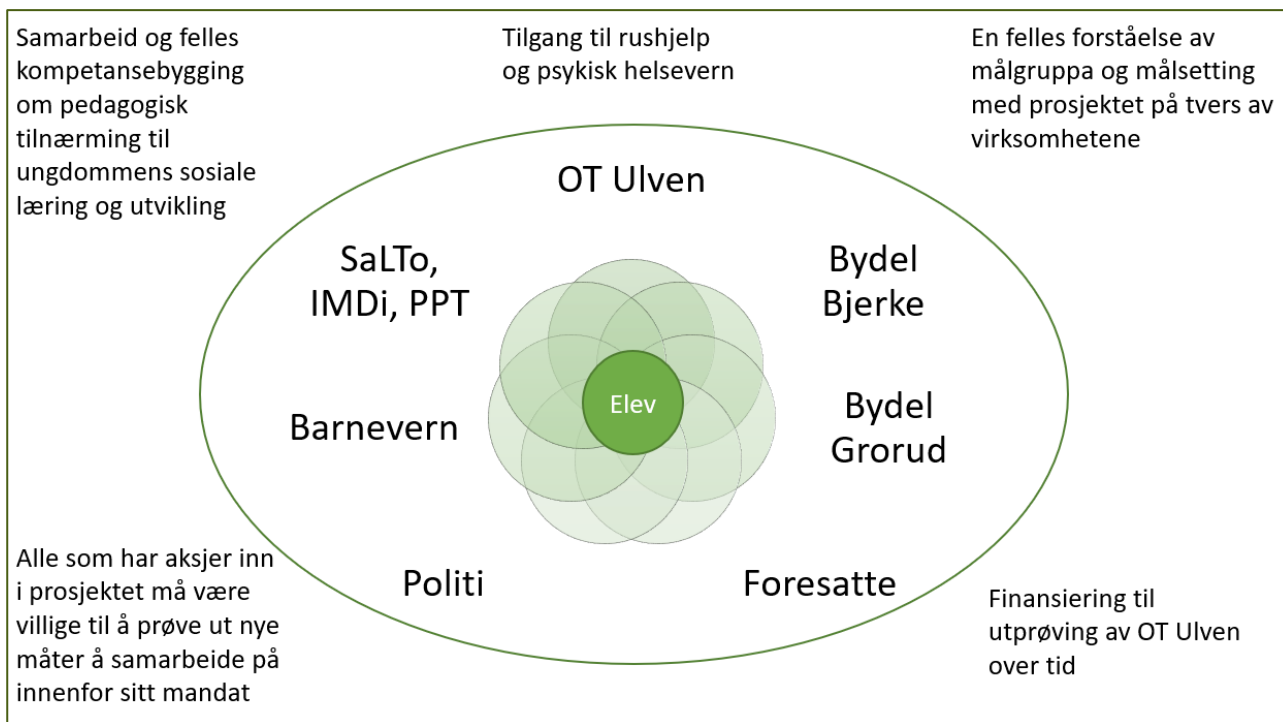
Samarbeid og felles kompetansebygging om pedagogisk tilnærming til ungdommens sosiale læring og utvikling

Tilgang til rushjelp og psykisk helsevern

En felles forståelse av målgruppa og målsetting med prosjektet på tvers av virksomhetene

OT Ulven

SaLTo, IMDi, PPT

Bydel Bjerke

Elev

Barnevern

Bydel Grorud

Politi

Foresatte

Alle som har aksjer inn i prosjektet må være villige til å prøve ut nye måter å samarbeide på innenfor sitt mandat

Finansiering til utprøving av OT Ulven over tid